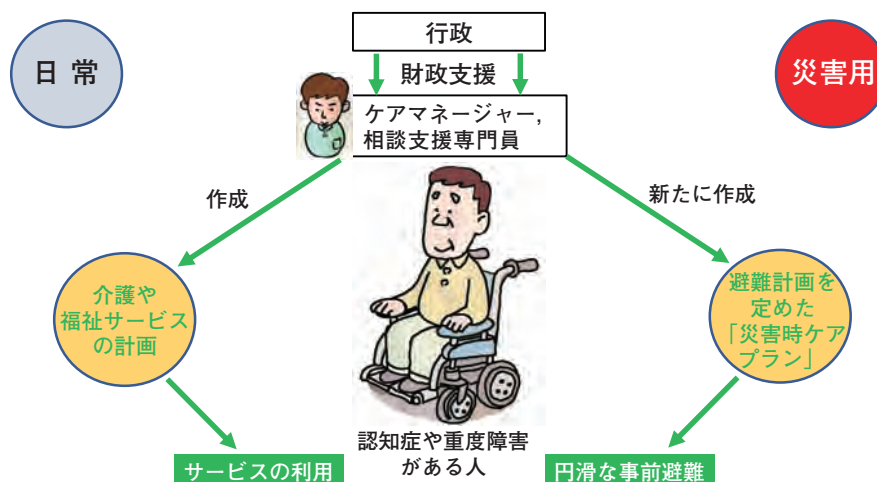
行政

財政支援

日 常

災害用

ケアマネージャー,
相談支援専門員

作成

新たに作成

介護や
福祉サービス
の計画

避難計画を
定めた
「災害時ケア
プラン」

認知症や重度障害
がある人

サービスの利用

円滑な事前避難